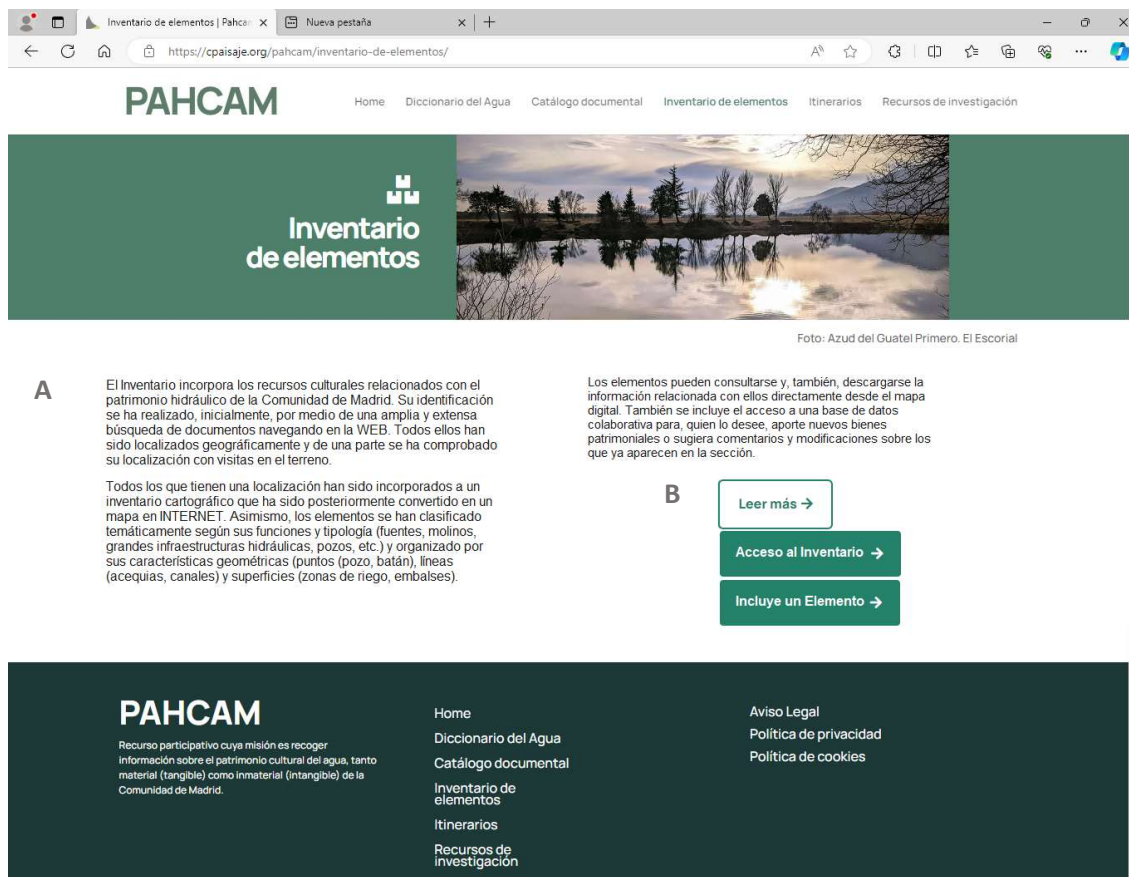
Inventario de elementos | Pahcam ×   Nueva pestaña ×   +

https://cpaisaje.org/pahcam/inventario-de-elementos/

PAHCAM   Home   Diccionario del Agua   Catálogo documental   Inventario de elementos   Itinerarios   Recursos de investigación

Inventario de elementos

Foto: Azud del Guatel Primero. El Escorial

A

El Inventario incorpora los recursos culturales relacionados con el patrimonio hidráulico de la Comunidad de Madrid. Su identificación se ha realizado, inicialmente, por medio de una amplia y extensa búsqueda de documentos navegando en la WEB. Todos ellos han sido localizados geográficamente y de una parte se ha comprobado su localización con visitas en el terreno.

Todos los que tienen una localización han sido incorporados a un inventario cartográfico que ha sido posteriormente convertido en un mapa en INTERNET. Asimismo, los elementos se han clasificado temáticamente según sus funciones y tipología (fuentes, molinos, grandes infraestructuras hidráulicas, pozos, etc.) y organizado por sus características geométricas (puntos (pozo, batán), líneas (acequias, canales) y superficies (zonas de riego, embalses).

Los elementos pueden consultarse y, también, descargarse la información relacionada con ellos directamente desde el mapa digital. También se incluye el acceso a una base de datos colaborativa para, quien lo desee, aporte nuevos bienes patrimoniales o sugiera comentarios y modificaciones sobre los que ya aparecen en la sección.

B

Leer más →

Acceso al Inventario →

Incluye un Elemento →

PAHCAM

Recurso participativo cuya misión es recoger información sobre el patrimonio cultural del agua, tanto material (tangible) como inmaterial (intangible) de la Comunidad de Madrid.

Home
Diccionario del Agua
Catálogo documental
Inventario de elementos
Itinerarios
Recursos de investigación

Aviso Legal
Política de privacidad
Política de cookies